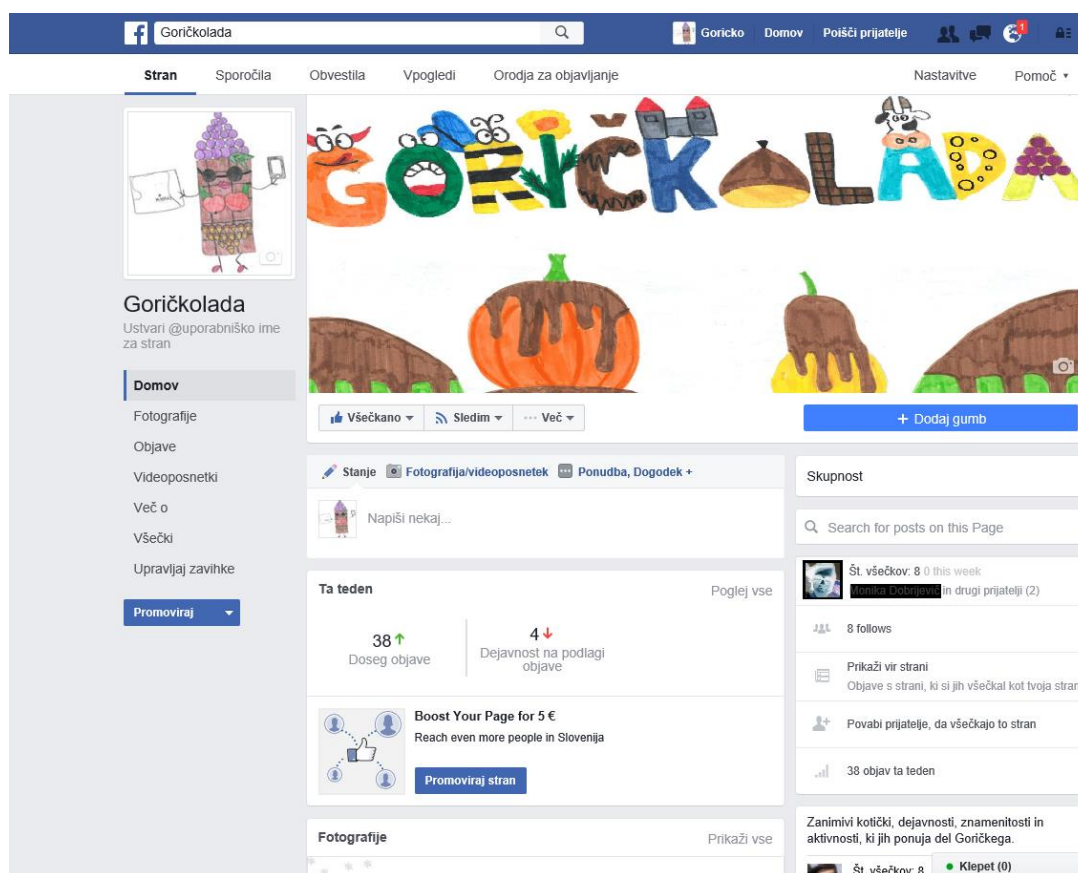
Goričkolada

Goricko Domov Poišči prijatelje

Stran Sporočila Obvestila Vpogledi Orodja za objavljanje Nastavitve Pomoč

Goričkolada
Ustvari @uporabniško ime za stran

Domov
Fotografije
Objave
Videoposnetki
Več o
Všečki
Upravljaj zavihke

Promoviraj

GORIČKOLADA

Všečkano Sledim Več

+ Dodaj gumb

Stanje Fotografija/videoposnetek Ponudba, Dogodek +

Napiši nekaj...

Ta teden Poglej vse

38↑
Doseg objave

4↓
Dejavnost na podlagi objave

Boost Your Page for 5 €
Reach even more people in Slovenija

Promoviraj stran

Fotografije Prikaži vse

Skupnost

Search for posts on this Page

Št. všečkov: 8 0 this week
Monika Dobrijevic in drugi prijatelji (2)

8 follows

Prikaži vir strani
Objave s strani, ki si jih všečkal kot tvoja stran

Povabi prijatelje, da všečkajo to stran

38 objav ta teden

Zanimivi kotički, dejavnosti, znamenitosti in aktivnosti, ki jih ponuja del Goričkega.

Št. všečkov: 8

Klepet (0)